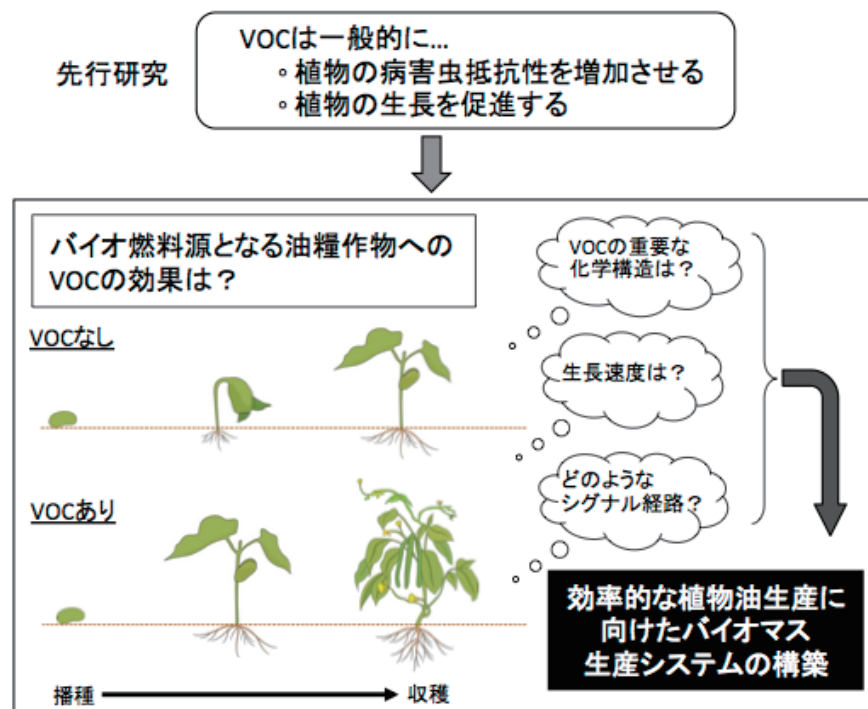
先行研究

VOCは一般的に…
◦植物の病害虫抵抗性を増加させる
◦植物の生長を促進する

バイオ燃料源となる油糧作物へのVOCの効果は？

VOCなし

VOCあり

VOCの重要な化学構造は？

生長速度は？

どのようなシグナル経路？

効率的な植物油生産に向けたバイオマス生産システムの構築

播種 収穫